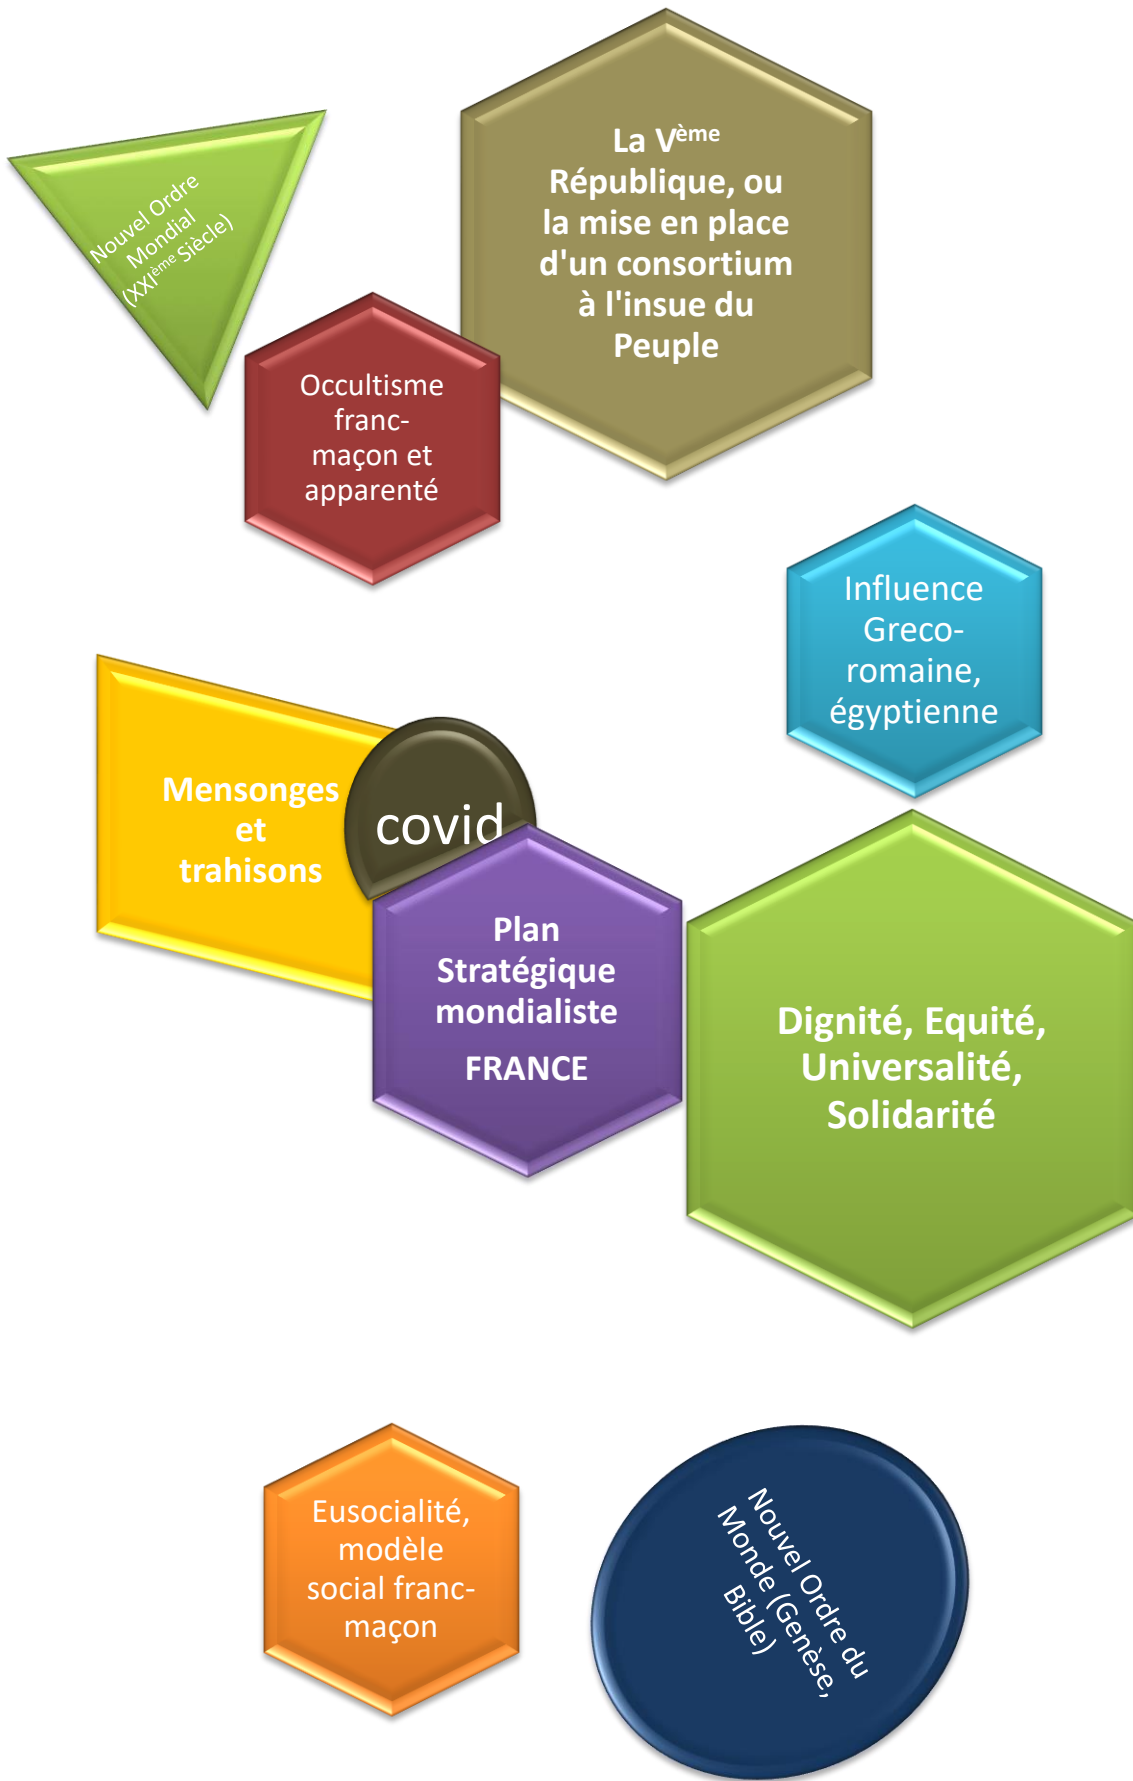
Nouvel Ordre Mondial (XX$^{ème}$ Siècle)

La V$^{ème}$ République, ou la mise en place d'un consortium à l'insue du Peuple

Occultisme franc-maçon et apparenté

Influence Greco-romaine, égyptienne

Mensonges et trahisons

covid

Plan Stratégique mondialiste

FRANCE

Dignité, Equité, Universalité, Solidarité

Eusocialité, modèle social franc-maçon

Nouvel Ordre du Monde (Genèse, Bible)